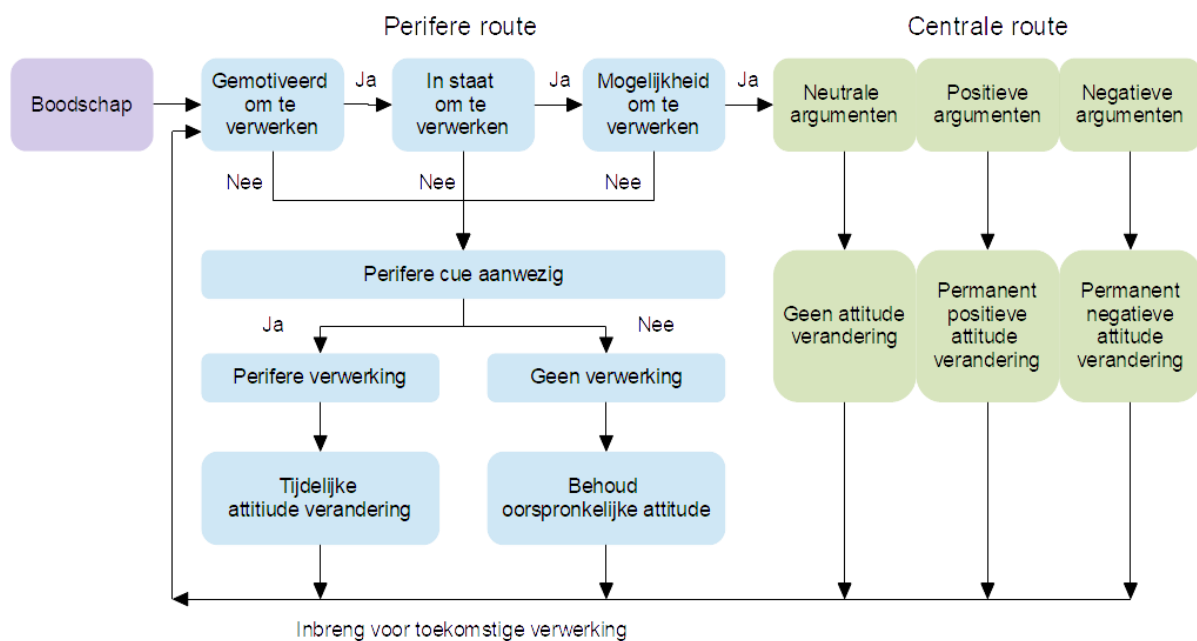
Perifere route

Centrale route

Boodschap

Gemotiveerd om te verwerken

Ja

In staat om te verwerken

Ja

Mogelijkheid om te verwerken

Ja

Neutrale argumenten

Positieve argumenten

Negatieve argumenten

Nee

Nee

Nee

Perifere cue aanwezig

Ja

Nee

Perifere verwerking

Geen verwerking

Tijdelijke attitiude verandering

Behoud oorspronkelijke attitude

Geen attitude verandering

Permanent positieve attitude verandering

Permanent negatieve attitude verandering

Inbreng voor toekomstige verwerking